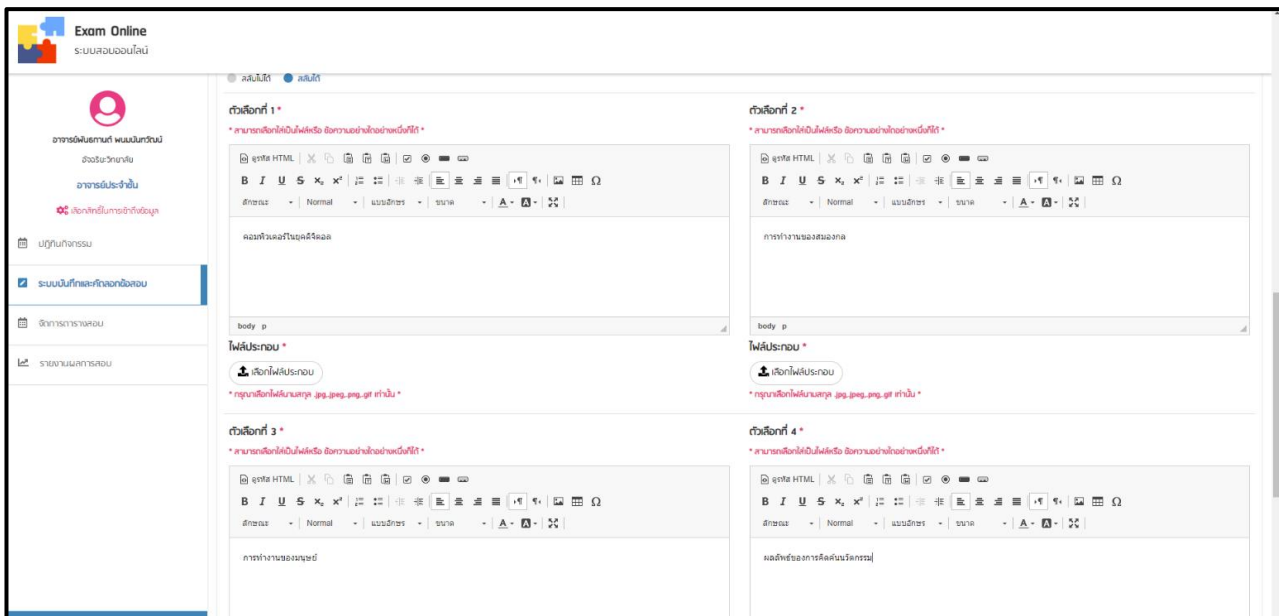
Exam Online
ระบบสอบออนไลน์

อาจารย์พันธกานต์ พนมนันทวัฒน์
อังวะริยะวิทยาลัย
อาจารย์ประจำชั้น
เลือกสิทธิ์ในการเข้าถึงข้อมูล

ปฏิทินกิจกรรม
ระบบบันทึกและคัดลอกข้อสอบ
จัดการตารางสอบ
รายงานผลการสอบ

สลับไม่ได้ สลับได้

ตัวเลือกที่ 1 *
* สามารถเลือกให้เป็นไฟล์หรือ ข้อความอย่างใดอย่างหนึ่งก็ได้ *
ดูรหัส HTML
B I U S $x_2$ $x^2$ Ω
ลักษณะ Normal แบบอักษร ขนาด A
คอมพิวเตอร์ในยุคดิจิตอล
body p
ไฟล์ประกอบ *
เลือกไฟล์ประกอบ
* กรุณาเลือกไฟล์นามสกุล .jpg,.jpeg,.png,.gif เท่านั้น *

ตัวเลือกที่ 2 *
* สามารถเลือกให้เป็นไฟล์หรือ ข้อความอย่างใดอย่างหนึ่งก็ได้ *
ดูรหัส HTML
B I U S $x_2$ $x^2$ Ω
ลักษณะ Normal แบบอักษร ขนาด A
การทำงานของสมองกล
body p
ไฟล์ประกอบ *
เลือกไฟล์ประกอบ
* กรุณาเลือกไฟล์นามสกุล .jpg,.jpeg,.png,.gif เท่านั้น *

ตัวเลือกที่ 3 *
* สามารถเลือกให้เป็นไฟล์หรือ ข้อความอย่างใดอย่างหนึ่งก็ได้ *
ดูรหัส HTML
B I U S $x_2$ $x^2$ Ω
ลักษณะ Normal แบบอักษร ขนาด A
การทำงานของมนุษย์

ตัวเลือกที่ 4 *
* สามารถเลือกให้เป็นไฟล์หรือ ข้อความอย่างใดอย่างหนึ่งก็ได้ *
ดูรหัส HTML
B I U S $x_2$ $x^2$ Ω
ลักษณะ Normal แบบอักษร ขนาด A
ผลลัพธ์ของการคิดค้นนวัตกรรม